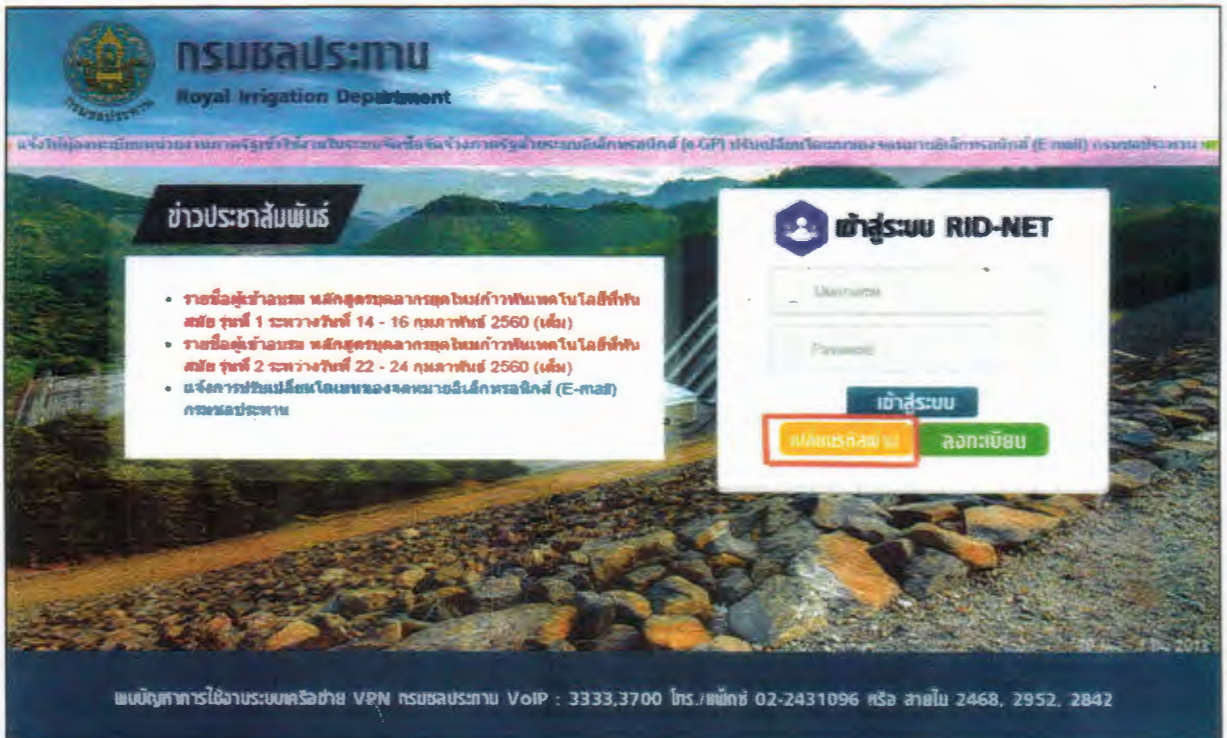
กรมชลประทาน
Royal Irrigation Department

แจ้งให้ผู้ลงทะเบียนหน่วยงานภาครัฐเข้าใช้งานในระบบจัดซื้อจัดจ้างภาครัฐด้วยระบบอิเล็กทรอนิกส์ (e-GP) ปรับเปลี่ยนโดเมนของจดหมายอิเล็กทรอนิกส์ (E-mail) กรมชลประทาน

ข่าวประชาสัมพันธ์

• รายชื่อผู้เข้าอบรม หลักสูตรบุคลากรยุคใหม่ก้าวทันเทคโนโลยีที่ทันสมัย รุ่นที่ 1 ระหว่างวันที่ 14 - 16 กุมภาพันธ์ 2560 (เต็ม)
• รายชื่อผู้เข้าอบรม หลักสูตรบุคลากรยุคใหม่ก้าวทันเทคโนโลยีที่ทันสมัย รุ่นที่ 2 ระหว่างวันที่ 22 - 24 กุมภาพันธ์ 2560 (เต็ม)
• แจ้งการปรับเปลี่ยนโดเมนของจดหมายอิเล็กทรอนิกส์ (E-mail) กรมชลประทาน

เข้าสู่ระบบ RID-NET

Username

Password

เข้าสู่ระบบ

เปลี่ยนรหัสผ่าน

ลงทะเบียน

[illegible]

ขอบัญชีการใช้งานระบบเครือข่าย VPN กรมชลประทาน VoIP : 3333,3700 โทร./แฟกซ์ 02-2431096 หรือ สายใน 2468, 2952, 2842